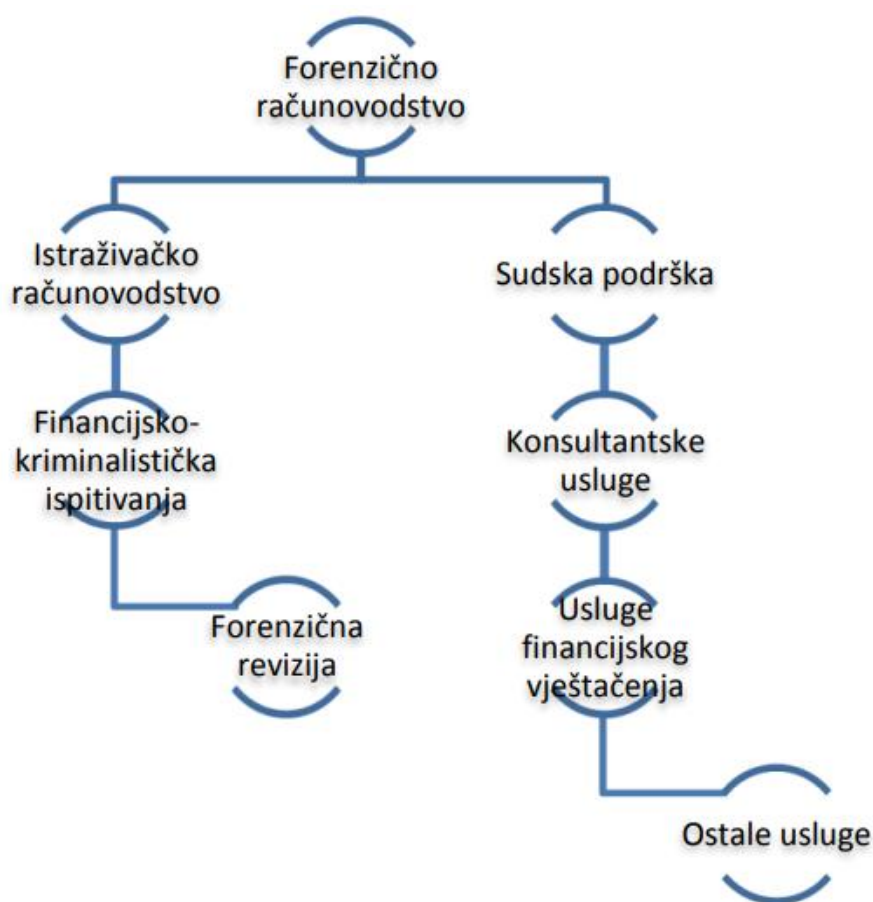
Forenzično računovodstvo

Istraživačko računovodstvo

Sudska podrška

Financijsko-kriminalistička ispitivanja

Konsultantske usluge

Forenzična revizija

Usluge financijskog vještačenja

Ostale usluge